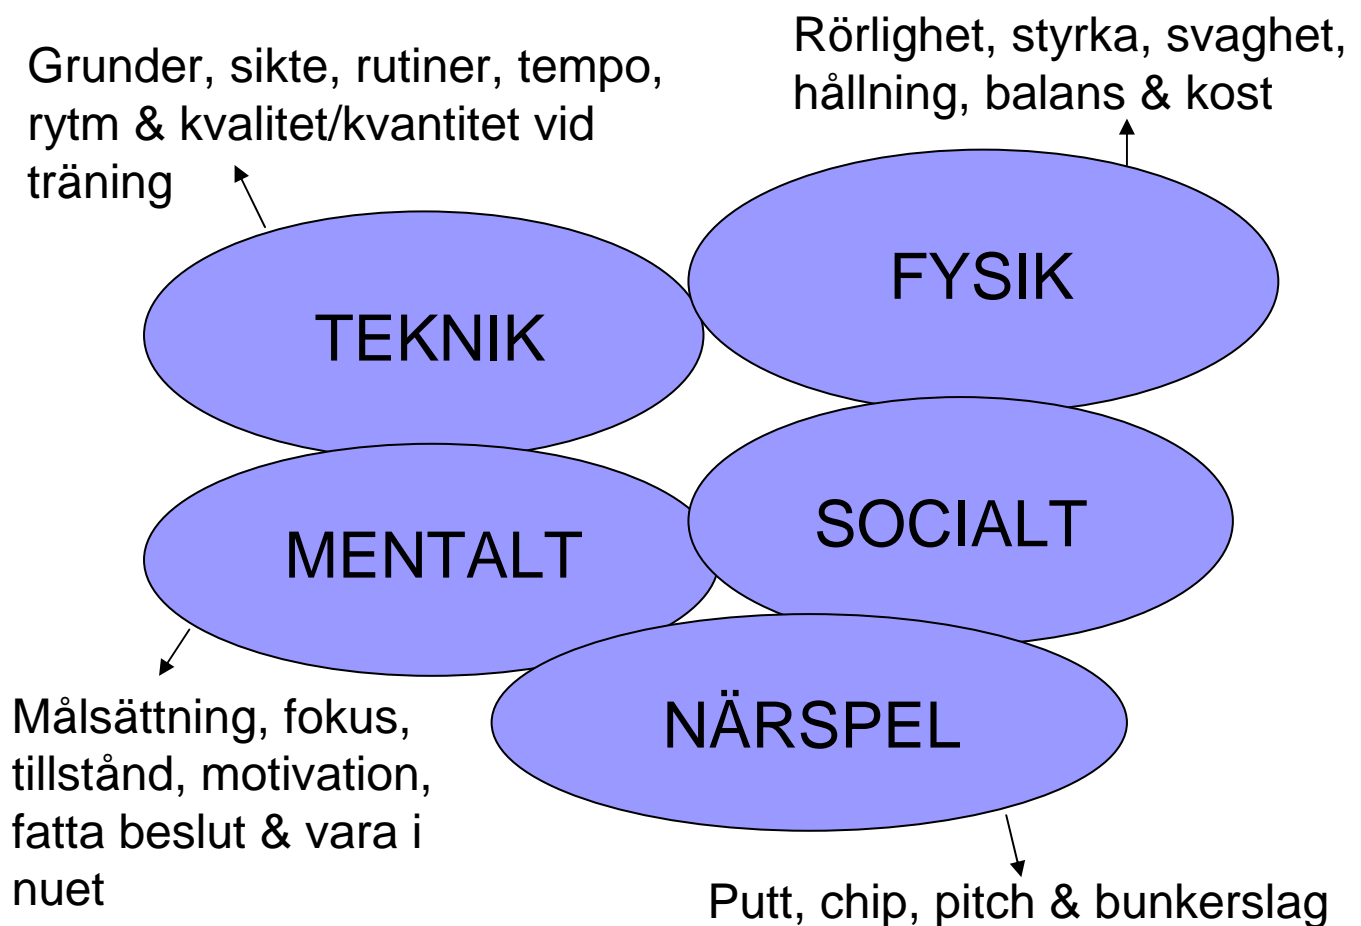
Grunder, sikte, rutiner, tempo, rytm & kvalitet/kvantitet vid träning

Rörlighet, styrka, svaghet, hållning, balans & kost

TEKNIK

FYSIK

MENTALT

SOCIALT

NÄRSPEL

Målsättning, fokus, tillstånd, motivation, fatta beslut & vara i nuet

Putt, chip, pitch & bunkerslag